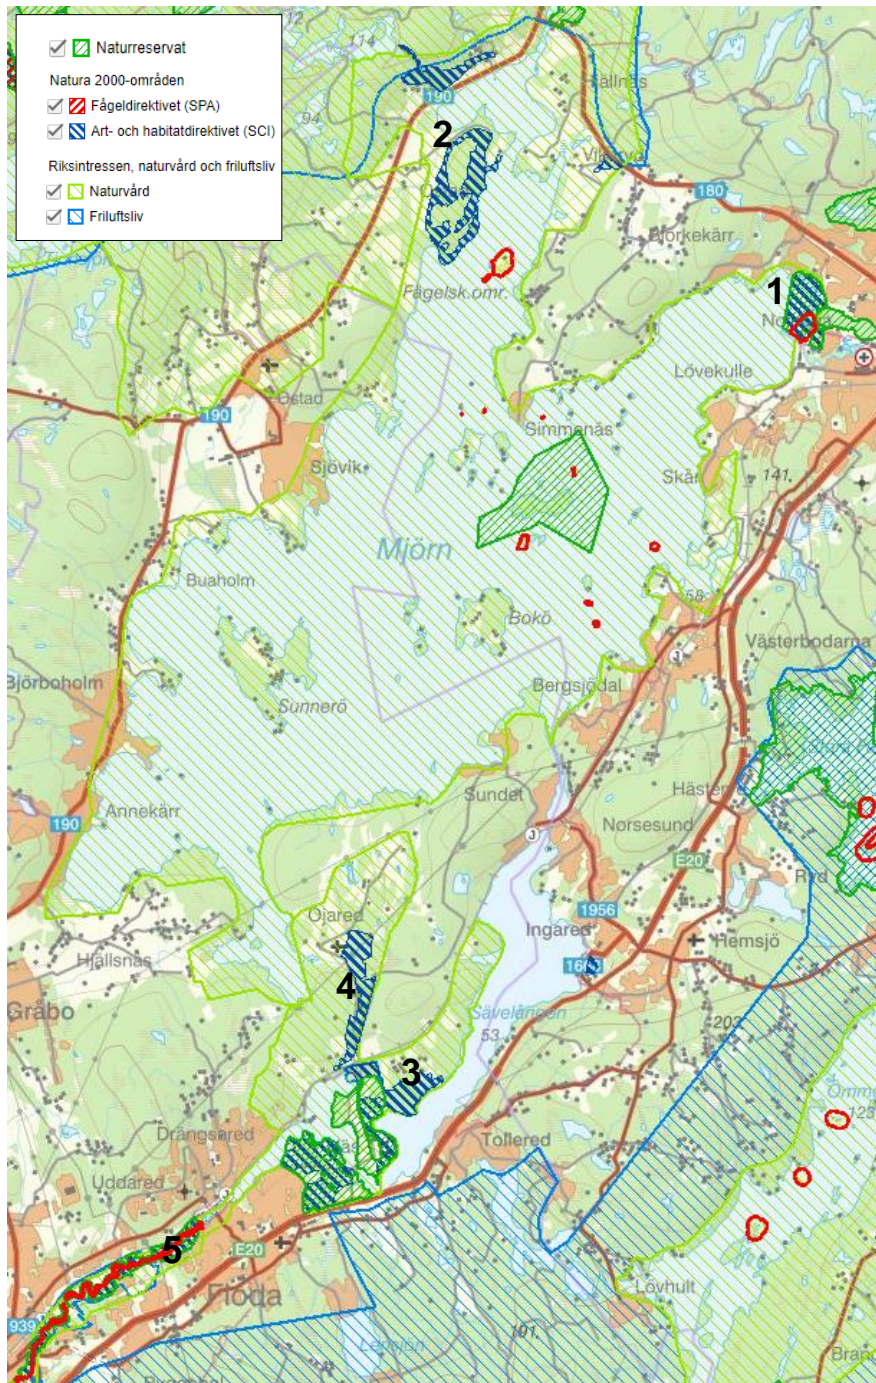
Naturreservat

Natura 2000-områden

Fågeldirektivet (SPA)

Art- och habitatdirektivet (SCI)

Riksintressen, naturvård och friluftsliv

Naturvård

Friluftsliv

114

190

Rällnäs

2

94

Västad

180

Björkekärr

Fågelsk.omr.

1

No

Lövekulle

190

Östad

Simmenäs

Sjövik

Skår

141

Mjörn

Buaholm

58

Bokö

Västerbodarna

Björboholm

Bergsjödal

Sunnerö

Annekärr

Sundet

Häster

190

Norsesund

E20

Ryd

Ojared

1956

Ingared

Hjällsnäs

Hemsjö

4

16

Gråbo

Sävelången

53

203

3

Ömm

125

Drängsered

Tollered

Uddared

5

E20

Floda

Lövhult

939

101

Lerjön

Bran